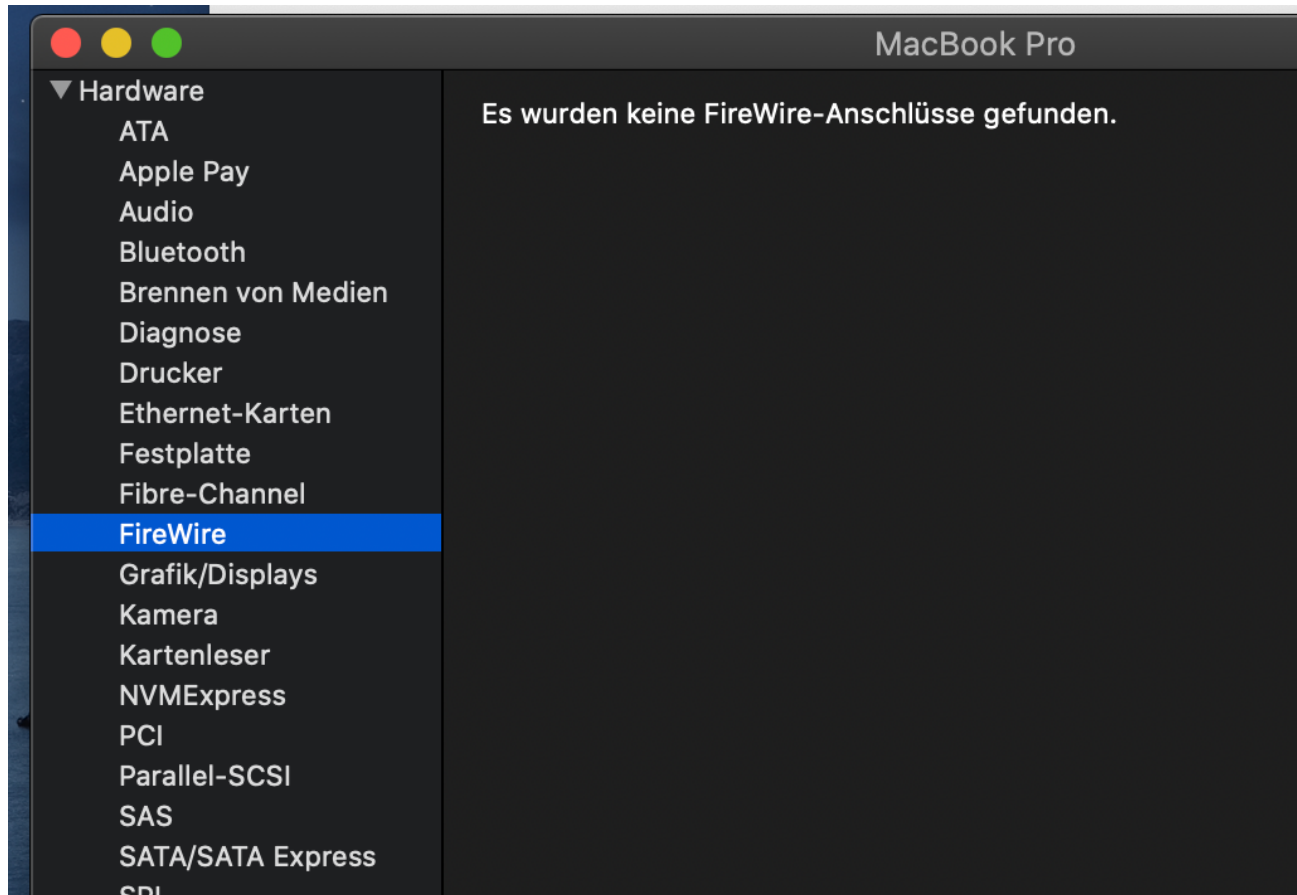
MacBook Pro

▼ Hardware
ATA
Apple Pay
Audio
Bluetooth
Brennen von Medien
Diagnose
Drucker
Ethernet-Karten
Festplatte
Fibre-Channel
FireWire
Grafik/Displays
Kamera
Kartenleser
NVMExpress
PCI
Parallel-SCSI
SAS
SATA/SATA Express
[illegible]

Es wurden keine FireWire-Anschlüsse gefunden.